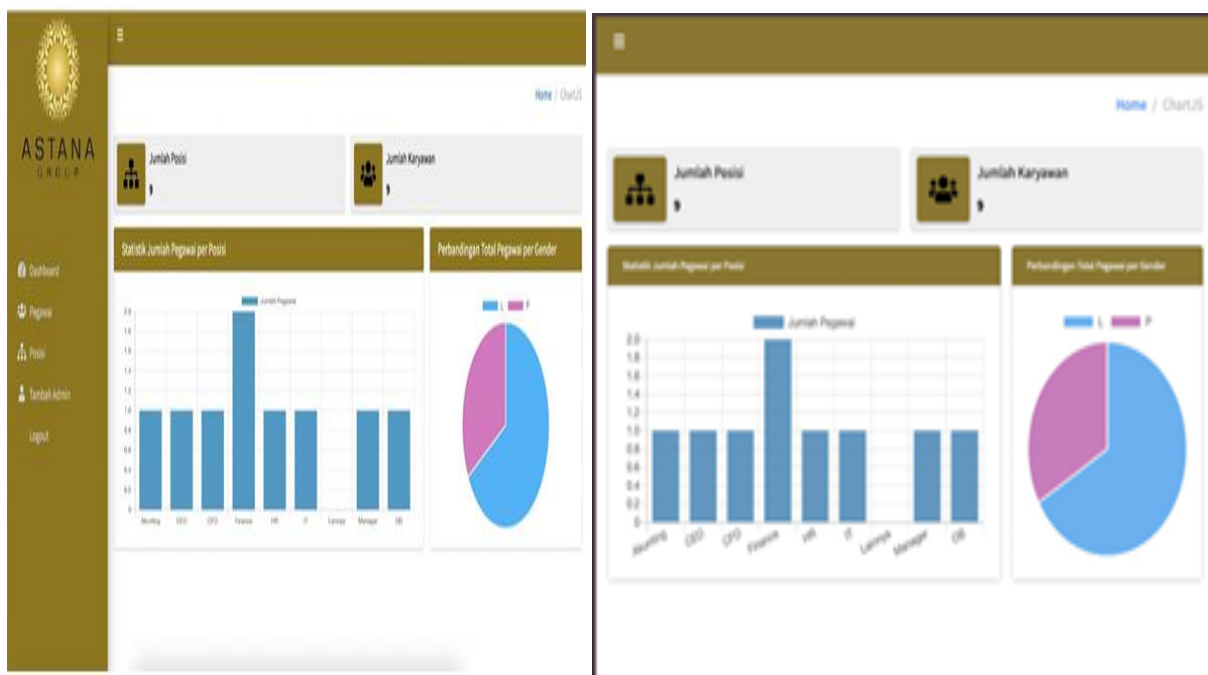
ASTANA
GROUP

Dashboard
Pegawai
Posisi
Tambah Admin
Logout

Home / ChartJS

Jumlah Posisi
9

Jumlah Karyawan
9

Statistik Jumlah Pegawai per Posisi

Jumlah Pegawai

2.0
1.8
1.6
1.4
1.2
1.0
0.8
0.6
0.4
0.2
0

Akunting
CEO
CFO
Finance
HR
IT
Lainnya
Manager
OB

Perbandingan Total Pegawai per Gender

L
P

Home / ChartJS

Jumlah Posisi
9

Jumlah Karyawan
9

Statistik Jumlah Pegawai per Posisi

Jumlah Pegawai

2.0
1.8
1.6
1.4
1.2
1.0
0.8
0.6
0.4
0.2
0

Akunting
CEO
CFO
Finance
HR
IT
Lainnya
Manager
OB

Perbandingan Total Pegawai per Gender

L
P